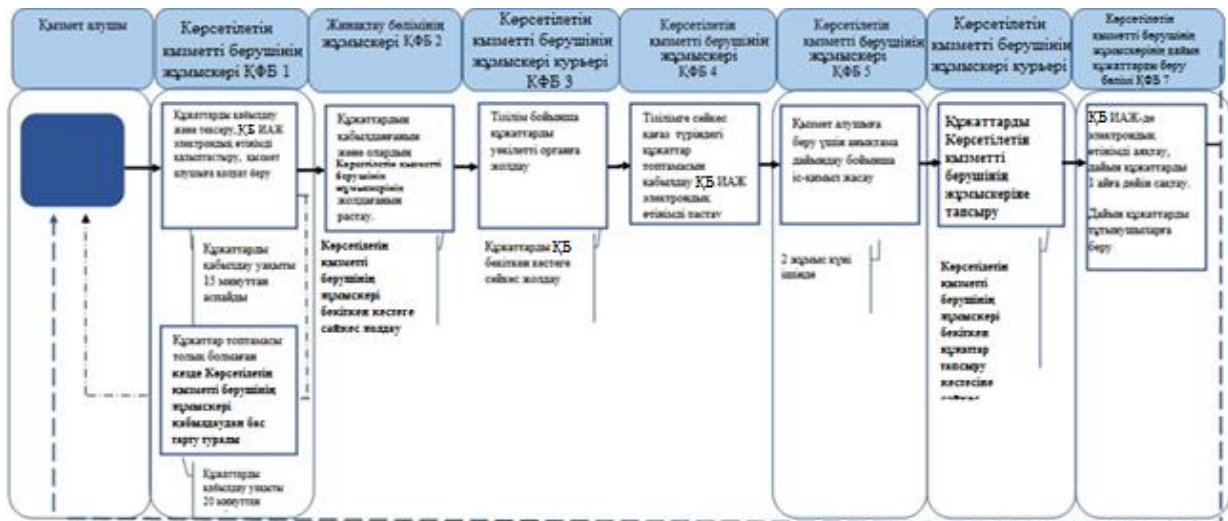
Қызмет алушы

Көрсетілетін қызметті берушінің жұмыскері ҚФБ 1

Жинақтау бөлімінің жұмыскері ҚФБ 2

Көрсетілетін қызметті берушінің жұмыскері курьері ҚФБ 3

Көрсетілетін қызметті берушінің жұмыскері ҚФБ 4

Көрсетілетін қызметті берушінің жұмыскері ҚФБ 5

Көрсетілетін қызметті берушінің жұмыскері курьері

Көрсетілетін қызметті берушінің жұмыскерінің дайын құжаттарды беру бөлімі ҚФБ 7

Құжаттарды қабылдау және тексеру, ҚБ ИАЖ электрондық өтінішті қалыптастыру, қызмет алушыға қолхат беру

Құжаттарды қабылдау уақыты 15 минуттан аспайды

Құжаттар топтамасы толық болмаған кезде Көрсетілетін қызметті берушінің жұмыскері қабылдаудан бас тарту туралы

Құжаттарды қабылдау уақыты 20 минуттан

Құжаттардың қабылданғанын және олардың Көрсетілетін қызметті берушінің жұмыскерінің жолдағанын растау.

Көрсетілетін қызметті берушінің жұмыскері бекітілген кестеге сәйкес жолдау

Тізілім бойынша құжаттарды уәкілетті органға жолдау

Құжаттарды ҚБ бекітілген кестеге сәйкес жолдау

Тізілімге сәйкес қағаз түріндегі құжаттар топтамасын қабылдау ҚБ ИАЖ электрондық өтінішті растау

Қызмет алушыға беру үшін анықтама дайындау бойынша іс-қимыл жасау

2 жұмыс күні ішінде

Құжаттарды Көрсетілетін қызметті берушінің жұмыскеріне тапсыру

Көрсетілетін қызметті берушінің жұмыскері бекітілген құжаттар тапсыру кестесіне сәйкес

ҚБ ИАЖ-де электрондық өтінішті аяқтау, дайын құжаттарды 1 айға дейін сақтау.

Дайын құжаттарды тұтынушыларға беру